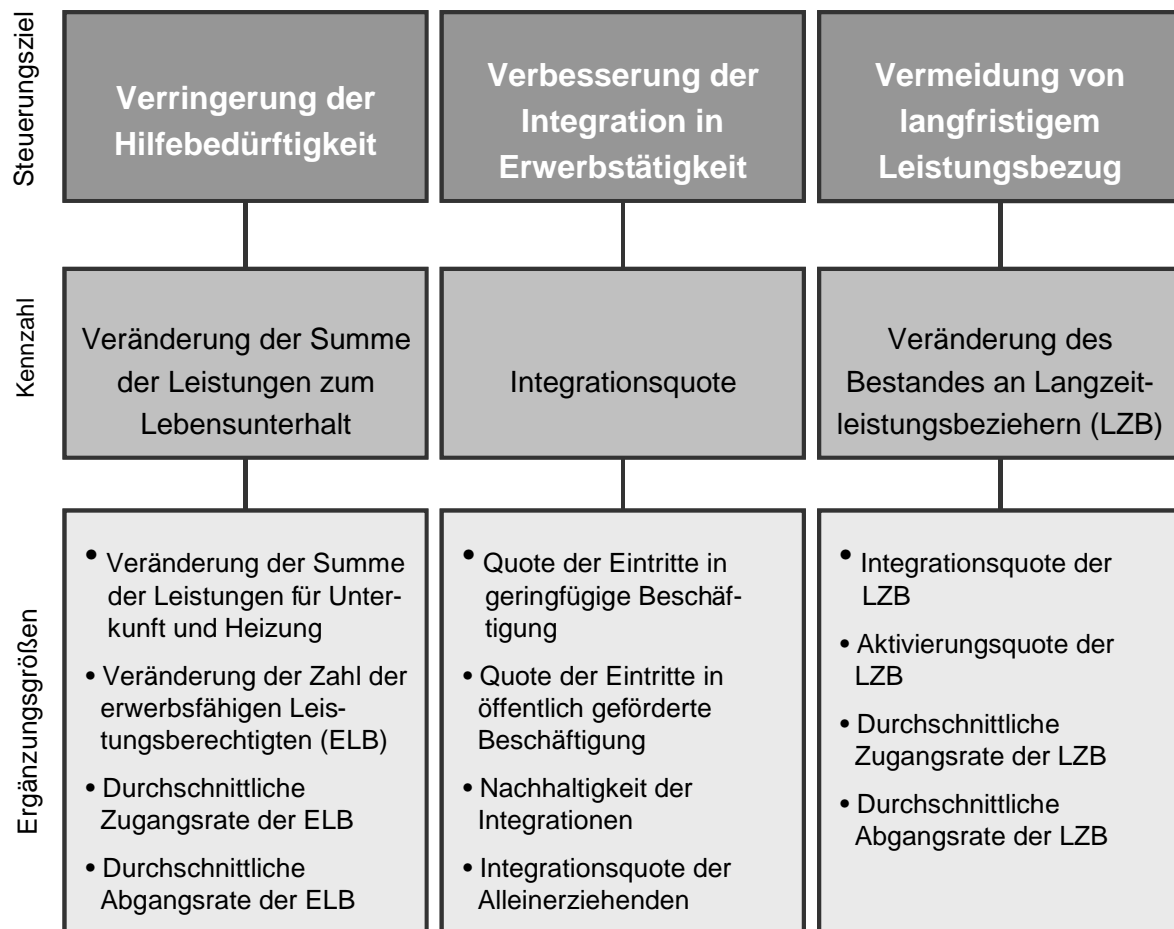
Steuerungsziel

Verringerung der Hilfebedürftigkeit

Verbesserung der Integration in Erwerbstätigkeit

Vermeidung von langfristigem Leistungsbezug

Kennzahl

Veränderung der Summe der Leistungen zum Lebensunterhalt

Integrationsquote

Veränderung des Bestandes an Langzeitleistungsbeziehern (LZB)

Ergänzungsgrößen

• Veränderung der Summe der Leistungen für Unterkunft und Heizung
• Veränderung der Zahl der erwerbsfähigen Leistungsberechtigten (ELB)
• Durchschnittliche Zugangsrate der ELB
• Durchschnittliche Abgangsrate der ELB

• Quote der Eintritte in geringfügige Beschäftigung
• Quote der Eintritte in öffentlich geförderte Beschäftigung
• Nachhaltigkeit der Integrationen
• Integrationsquote der Alleinerziehenden

• Integrationsquote der LZB
• Aktivierungsquote der LZB
• Durchschnittliche Zugangsrate der LZB
• Durchschnittliche Abgangsrate der LZB